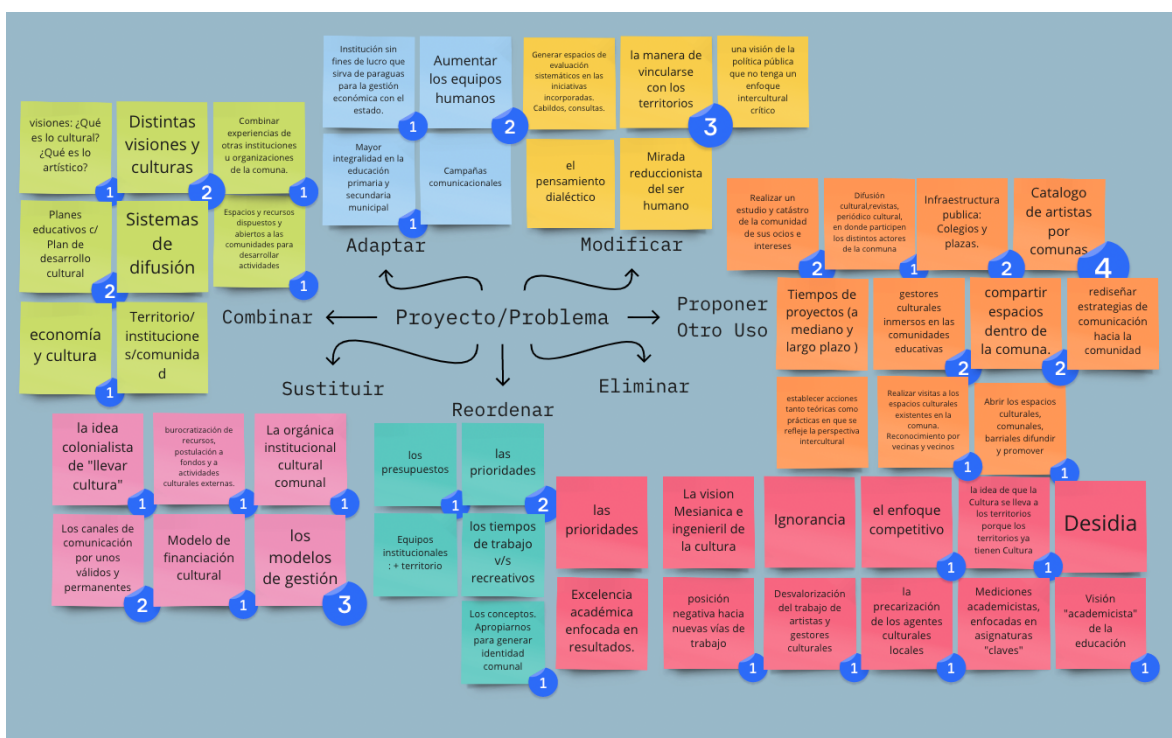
Proyecto/Problema

Combinar

visiones: ¿Qué es lo cultural? ¿Qué es lo artístico?
1

Distintas visiones y culturas
2

Combinar experiencias de otras instituciones u organizaciones de la comuna.
1

Planes educativos c/ Plan de desarrollo cultural
2

Sistemas de difusión

Espacios y recursos dispuestos y abiertos a las comunidades para desarrollar actividades
1

economía y cultura
1

Territorio/ institucione s/comunida d

Adaptar

Institución sin fines de lucro que sirva de paraguas para la gestión económica con el estado.
1

Aumentar los equipos humanos
2

Mayor integralidad en la educación primaria y secundaria municipal
1

Campañas comunicacionales

Modificar

Generar espacios de evaluación sistemáticos en las iniciativas incorporadas. Cabildos, consultas.

la manera de vincularse con los territorios
3

una visión de la política pública que no tenga un enfoque intercultural crítico

el pensamiento dialéctico

Mirada reduccionista del ser humano

Proponer Otro Uso

Realizar un estudio y catástro de la comunidad de sus ocios e intereses
2

Difusión cultural,revistas, periódico cultural, en donde participen los distintos actores de la conmuna
1

Infraestructura publica: Colegios y plazas.
2

Catalogo de artistas por comunas
4

Tiempos de proyectos (a mediano y largo plazo )

gestores culturales inmersos en las comunidades educativas
2

compartir espacios dentro de la comuna.
2

rediseñar estrategias de comunicación hacia la comunidad

establecer acciones tanto teóricas como prácticas en que se refleje la perspectiva intercultural

Realizar visitas a los espacios culturales existentes en la comuna. Reconocimiento por vecinas y vecinos
1

Abrir los espacios culturales, comunales, barriales difundir y promover
1

Sustituir

la idea colonialista de "llevar cultura"
1

burocratización de recursos, postulación a fondos y a actividades culturales externas.
1

La orgánica institucional cultural comunal
1

Los canales de comunicación por unos válidos y permanentes
2

Modelo de financiación cultural
1

los modelos de gestión
3

Reordenar

los presupuestos
1

las prioridades
2

Equipos institucionales : + territorio

los tiempos de trabajo v/s recreativos

Los conceptos. Apropiarnos para generar identidad comunal
1

Eliminar

las prioridades

La vision Mesianica e ingenieril de la cultura

Ignorancia

el enfoque competitivo
1

la idea de que la Cultura se lleva a los territorios porque los territorios ya tienen Cultura
1

Desidia

Excelencia académica enfocada en resultados.

posición negativa hacia nuevas vías de trabajo
1

Desvalorización del trabajo de artistas y gestores culturales
1

la precarización de los agentes culturales locales
1

Mediciones academicistas, enfocadas en asignaturas "claves"
1

Visión "academicista" de la educación
1